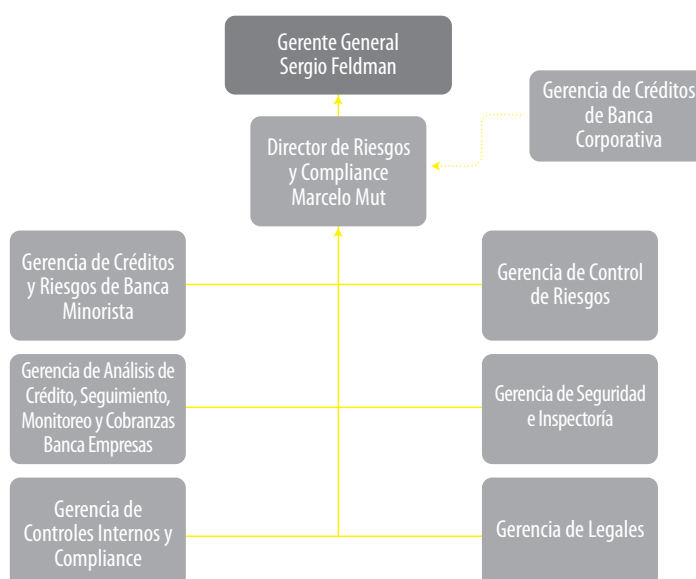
Gerente General
Sergio Feldman

Gerencia de Créditos de Banca Corporativa

Director de Riesgos y Compliance
Marcelo Mut

Gerencia de Créditos y Riesgos de Banca Minorista

Gerencia de Control de Riesgos

Gerencia de Análisis de Crédito, Seguimiento, Monitoreo y Cobranzas Banca Empresas

Gerencia de Seguridad e Inspectoría

Gerencia de Controles Internos y Compliance

Gerencia de Legales